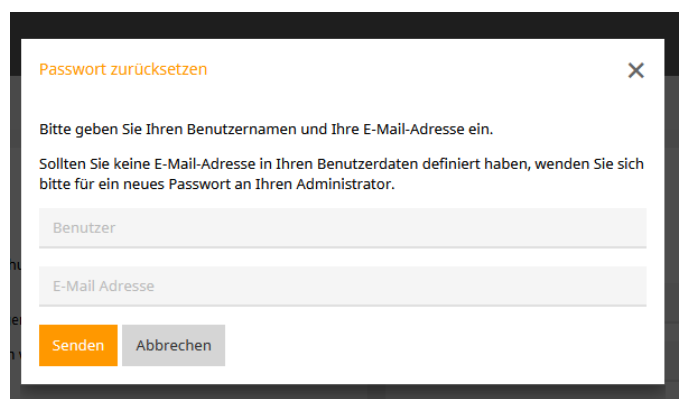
Passwort zurücksetzen

✕

Bitte geben Sie Ihren Benutzernamen und Ihre E-Mail-Adresse ein.

Sollten Sie keine E-Mail-Adresse in Ihren Benutzerdaten definiert haben, wenden Sie sich bitte für ein neues Passwort an Ihren Administrator.

Benutzer

E-Mail Adresse

Senden

Abbrechen